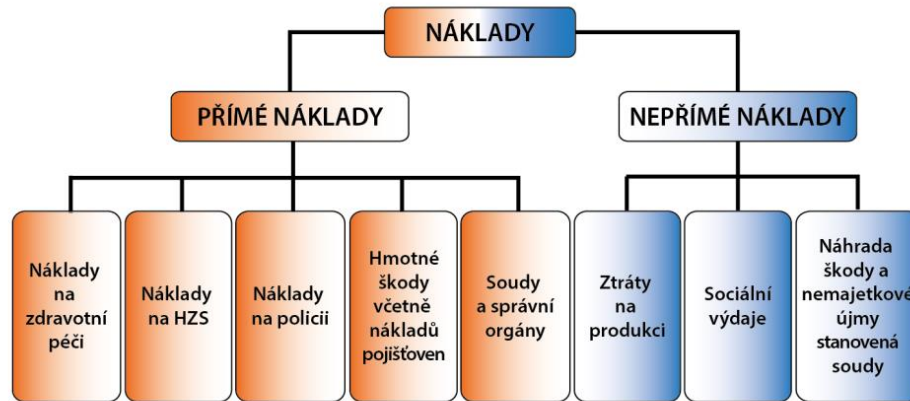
NÁKLADY

PŘÍMÉ NÁKLADY

NEPŘÍMÉ NÁKLADY

Náklady na zdravotní péči

Náklady na HZS

Náklady na policii

Hmotné škody včetně nákladů pojišťoven

Soudy a správní orgány

Ztráty na produkci

Sociální výdaje

Náhrada škody a nemajetkové újmy stanovená soudy